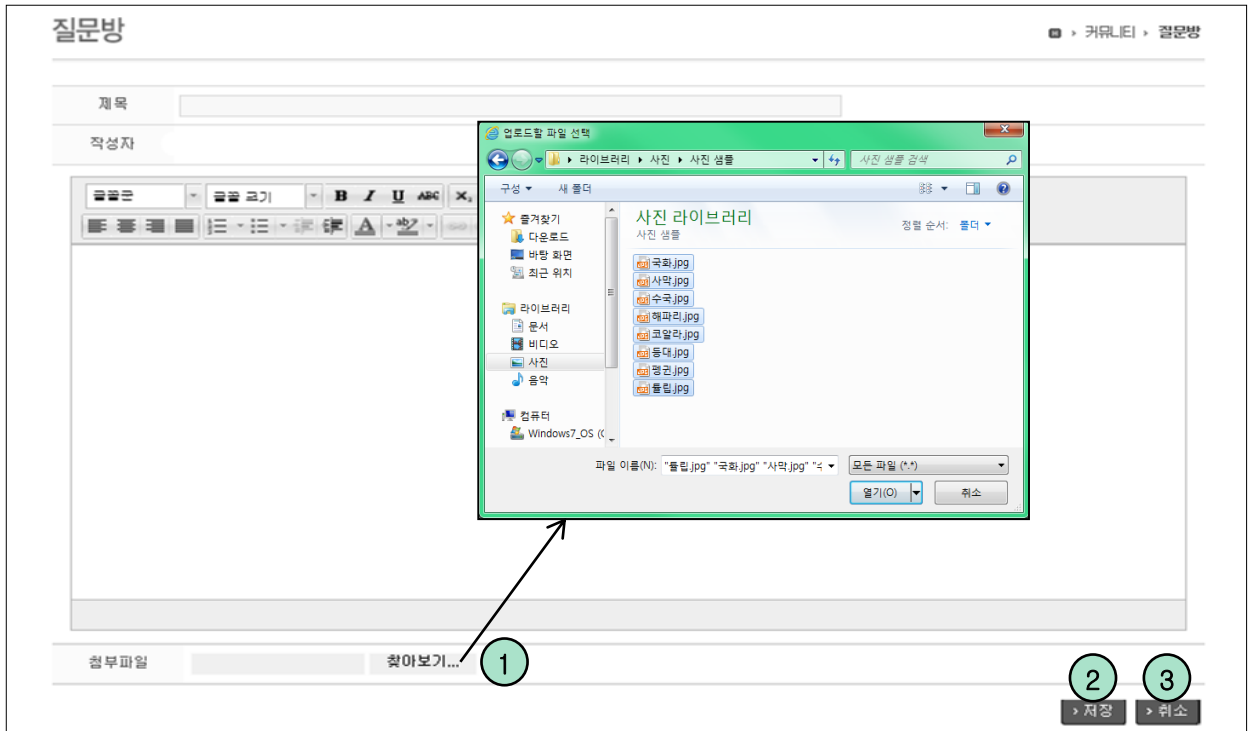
질문방

› 커뮤니티 › 질문방

제목

작성자

글꼴  글꼴 크기  B  I  U  ABC  X

업로드할 파일 선택

▸ 라이브러리 ▸ 사진 ▸ 사진 샘플

사진 샘플 검색

구성 ▾  새 폴더

즐겨찾기
다운로드
바탕 화면
최근 위치

라이브러리
문서
비디오
사진
음악

컴퓨터
Windows7_OS (C

사진 라이브러리
사진 샘플

정렬 순서:  폴더 ▾

국화.jpg
사막.jpg
수국.jpg
해파리.jpg
코알라.jpg
등대.jpg
펭귄.jpg
튤립.jpg

파일 이름(N): "튤립.jpg" "국화.jpg" "사막.jpg" "

모든 파일 (*.*)

열기(O)  취소

첨부파일  찾아보기...

1

2

3

› 저장  › 취소